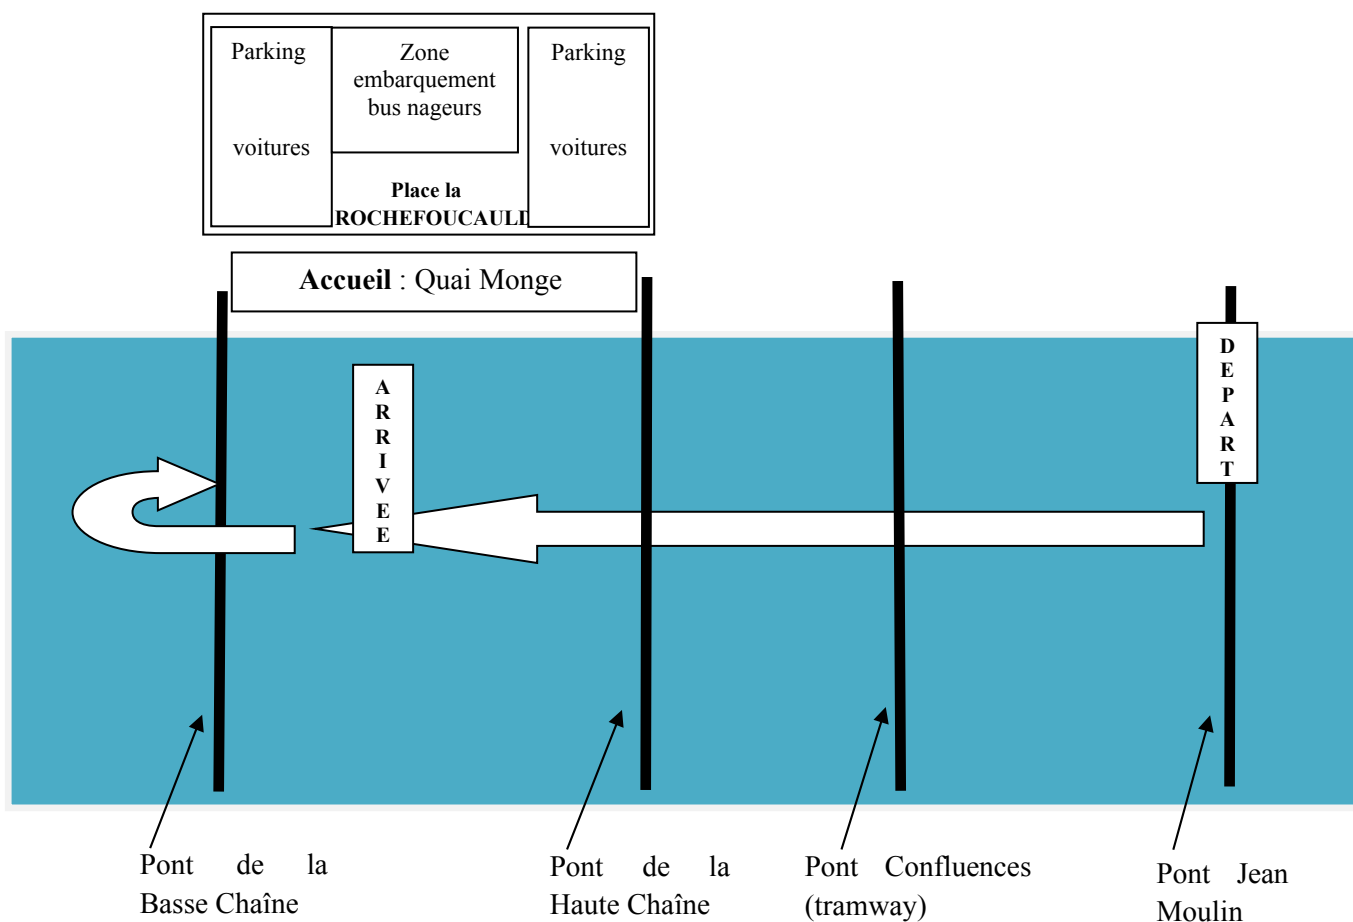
Parking

voitures

Zone embarquement bus nageurs

Parking

voitures

Place la ROCHEFOUCAULD

Accueil : Quai Monge

ARRIVEE

DEPART

Pont de la Basse Chaîne

Pont de la Haute Chaîne

Pont Confluences (tramway)

Pont Jean Moulin